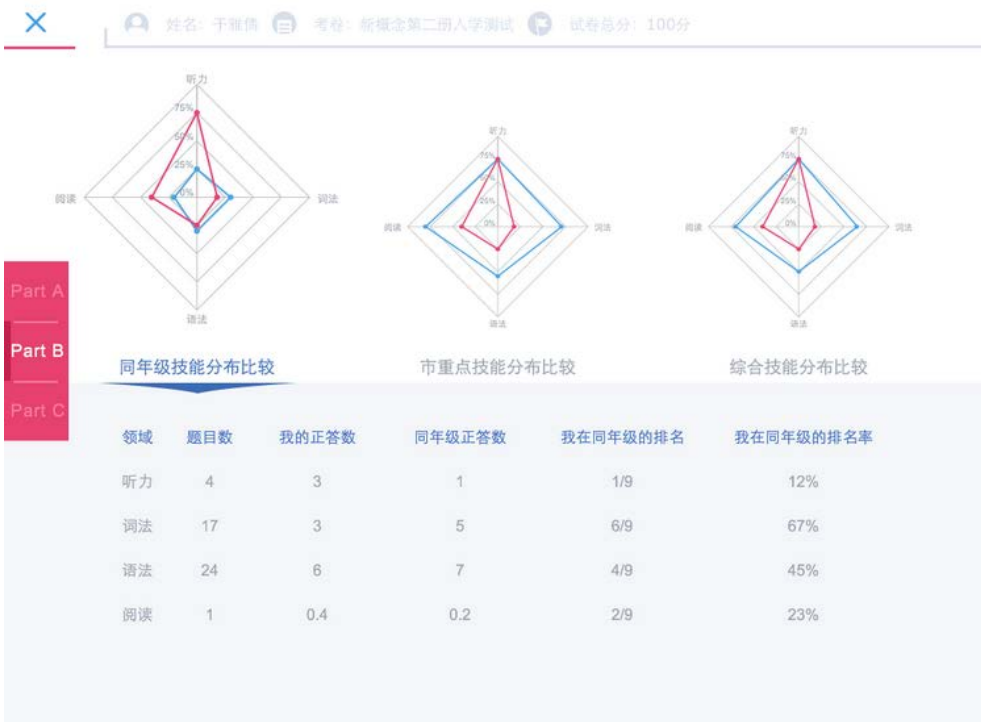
×

姓名：千雅倩 考卷：新概念第二册入学测试 试卷总分：100分

听力
75%
50%
25%
0%
阅读
词法
语法

听力
75%
50%
25%
0%
阅读
词法
语法

听力
75%
50%
25%
0%
阅读
词法
语法

Part A
Part B
Part C

同年级技能分布比较 市重点技能分布比较 综合技能分布比较

| 领域 | 题目数 | 我的正答数 | 同年级正答数 | 我在同年级的排名 | 我在同年级的排名率 |
|---|---|---|---|---|---|
| 听力 | 4 | 3 | 1 | 1/9 | 12% |
| 词法 | 17 | 3 | 5 | 6/9 | 67% |
| 语法 | 24 | 6 | 7 | 4/9 | 45% |
| 阅读 | 1 | 0.4 | 0.2 | 2/9 | 23% |